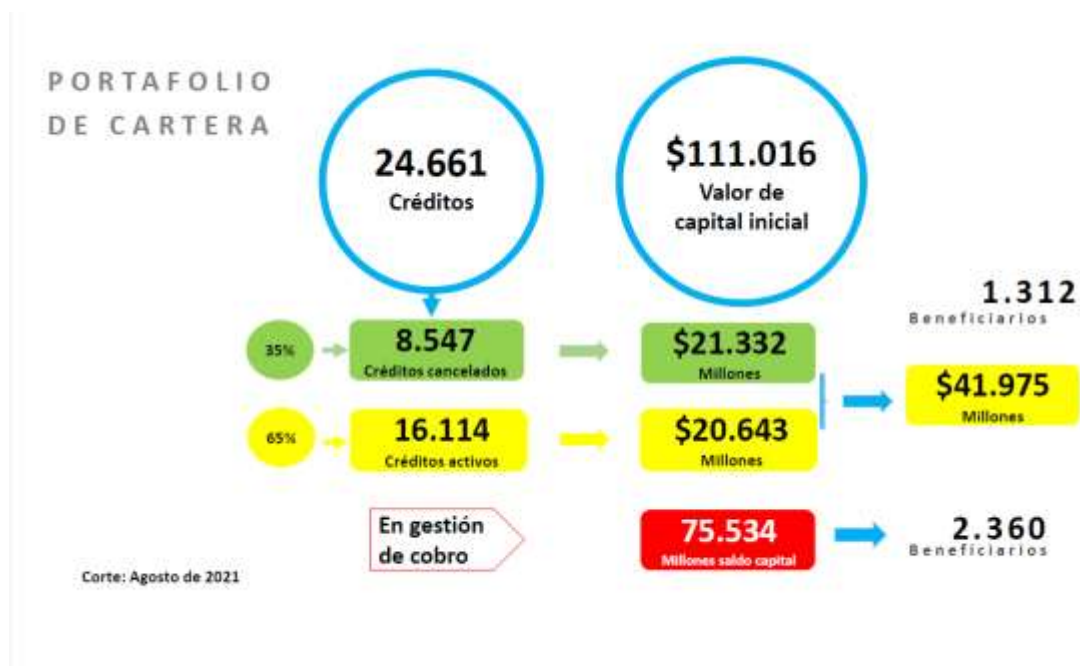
PORTAFOLIO DE CARTERA

24.661
Créditos

\$111.016
Valor de capital inicial

1.312
Beneficiarios

35%

8.547
Créditos cancelados

\$21.332
Millones

\$41.975
Millones

65%

16.114
Créditos activos

\$20.643
Millones

En gestión de cobro

75.534
Millones saldo capital

2.360
Beneficiarios

Corte: Agosto de 2021